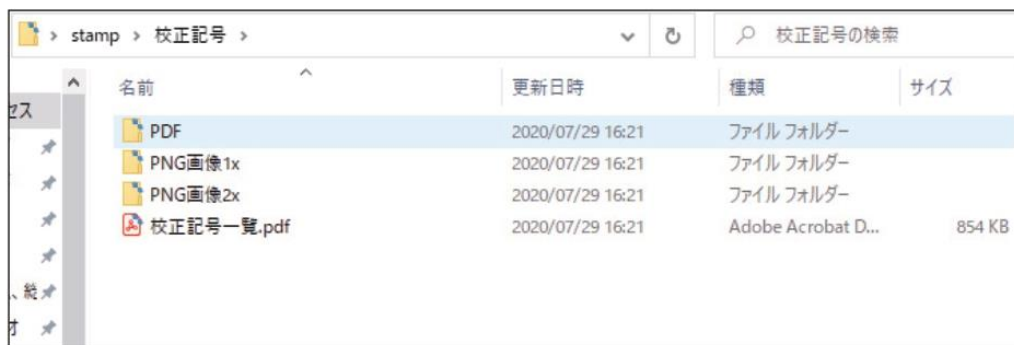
> stamp > 校正記号 >

校正記号の検索

セス

、総

才

名前

更新日時

種類

サイズ

| 名前 | 更新日時 | 種類 | サイズ |
|---|---|---|---|
| PDF | 2020/07/29 16:21 | ファイル フォルダー | |
| PNG画像1x | 2020/07/29 16:21 | ファイル フォルダー | |
| PNG画像2x | 2020/07/29 16:21 | ファイル フォルダー | |
| 校正記号一覧.pdf | 2020/07/29 16:21 | Adobe Acrobat D... | 854 KB |